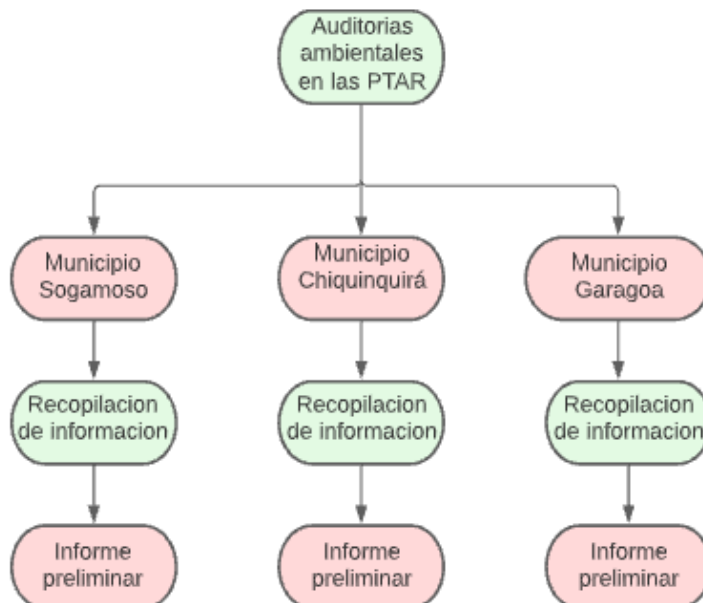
Auditorias ambientales en las PTAR

Municipio Sogamoso

Recopilacion de informacion

Informe preliminar

Municipio Chiquinquirá

Recopilacion de informacion

Informe preliminar

Municipio Garagoa

Recopilacion de informacion

Informe preliminar